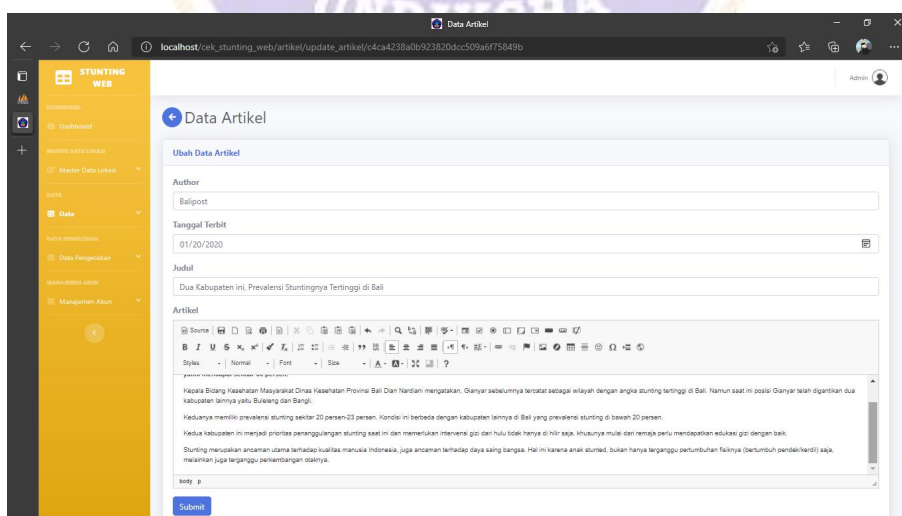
Data Artikel

localhost/cek_stunting_web/artikel/update_artikel/c4ca4238a0b923820dcc509a6f75849b

STUNTING WEB

Admin

DASHBOARD

Dashboard

MASTER DATA LOKASI

Master Data Lokasi

DATA

Data

DATA PENGECEKAN

Data Pengecekan

MANAJEMEN AKUN

Manajemen Akun

Data Artikel

Ubah Data Artikel

Author

Balipost

Tanggal Terbit

01/20/2020

Judul

Dua Kabupaten ini, Prevalensi Stuntingnya Tertinggi di Bali

Artikel

Source

Styles | Normal | Font | Size

Kepala Bidang Kesehatan Masyarakat Dinas Kesehatan Provinsi Bali Dian Nardiani mengatakan, Gianyar sebelumnya tercatat sebagai wilayah dengan angka stunting tertinggi di Bali. Namun saat ini posisi Gianyar telah digantikan dua kabupaten lainnya yaitu Buleleng dan Bangli.

Keduanya memiliki prevalensi stunting sekitar 20 persen-23 persen. Kondisi ini berbeda dengan kabupaten lainnya di Bali yang prevalensi stunting di bawah 20 persen.

Kedua kabupaten ini menjadi prioritas penanggulangan stunting saat ini dan memerlukan intervensi gizi dari hulu tidak hanya di hilir saja, khususnya mulai dari remaja perlu mendapatkan edukasi gizi dengan baik.

Stunting merupakan ancaman utama terhadap kualitas manusia Indonesia, juga ancaman terhadap daya saing bangsa. Hal ini karena anak stunted, bukan hanya terganggu pertumbuhan fisiknya (bertumbuh pendek/kerdil) saja, melainkan juga terganggu perkembangan otaknya.

body p

Submit